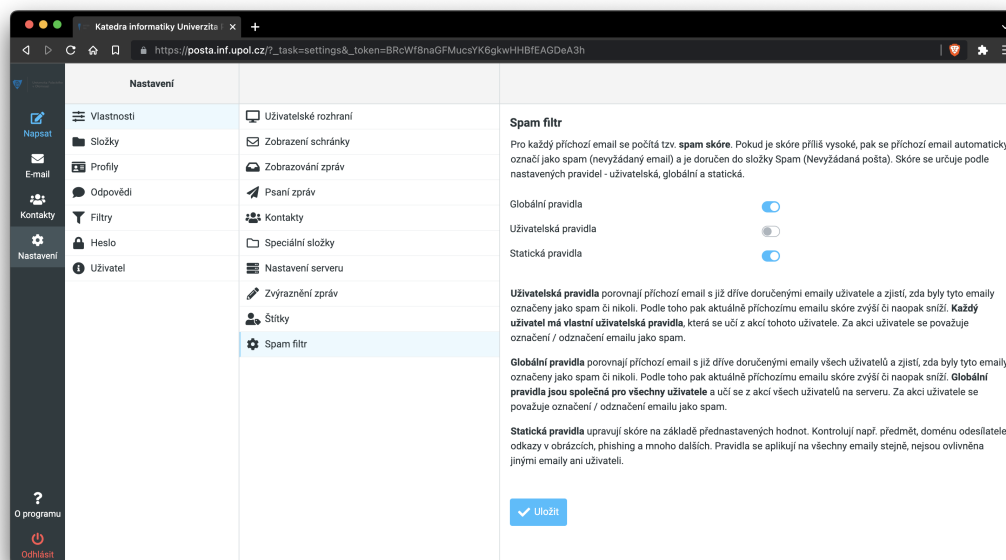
Katedra informatiky Univerzita

https://posta.inf.upol.cz/?_task=settings&_token=BRcWf8naGFMucsYK6gkwHHBfEAGDeA3h

Napsat
E-mail
Kontakty
Nastavení

Nastavení

Vlastnosti
Složky
Profily
Odpovědi
Filtry
Heslo
Uživatel

Uživatelské rozhraní
Zobrazení schránky
Zobrazování zpráv
Psaní zpráv
Kontakty
Speciální složky
Nastavení serveru
Zvýraznění zpráv
Štítky
Spam filtr

Spam filtr

Pro každý příchozí email se počítá tzv. **spam skóre**. Pokud je skóre příliš vysoké, pak se příchozí email automaticky označí jako spam (nevyžádaný email) a je doručen do složky Spam (Nevyžádaná pošta). Skóre se určuje podle nastavených pravidel - uživatelská, globální a statická.

Globální pravidla
Uživatelská pravidla
Statická pravidla

**Uživatelská pravidla** porovnají příchozí email s již dříve doručenými emaily uživatele a zjistí, zda byly tyto emaily označeny jako spam či nikoli. Podle toho pak aktuálně příchozímu emailu skóre zvýší či naopak sníží. **Každý uživatel má vlastní uživatelská pravidla**, která se učí z akcí tohoto uživatele. Za akci uživatele se považuje označení / odznačení emailu jako spam.

**Globální pravidla** porovnají příchozí email s již dříve doručenými emaily všech uživatelů a zjistí, zda byly tyto emaily označeny jako spam či nikoli. Podle toho pak aktuálně příchozímu emailu skóre zvýší či naopak sníží. **Globální pravidla jsou společná pro všechny uživatele** a učí se z akcí všech uživatelů na serveru. Za akci uživatele se považuje označení / odznačení emailu jako spam.

**Statická pravidla** upravují skóre na základě přednastavených hodnot. Kontrolují např. předmět, doménu odesílatele, odkazy v obrázcích, phishing a mnoho dalších. Pravidla se aplikují na všechny emaily stejně, nejsou ovlivněna jinými emaily ani uživateli.

Uložit

O programu
Odhlásit